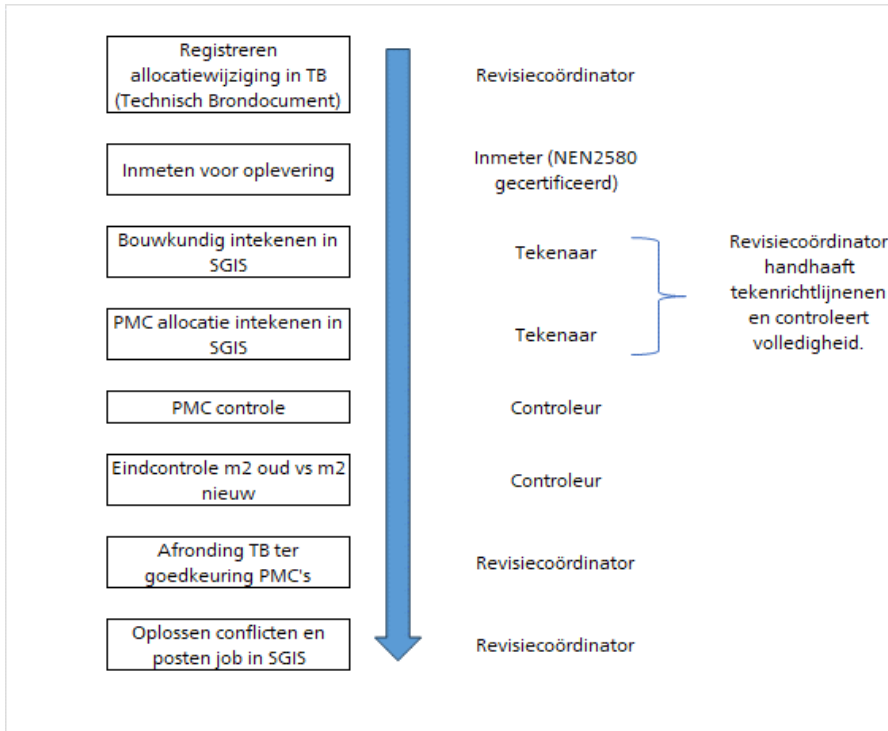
Registreren allocatiewijziging in TB (Technisch Brondocument)

Revisiecoördinator

Inmeten voor oplevering

Inmeter (NEN2580 gecertificeerd)

Bouwkundig intekenen in SGIS

Tekenaar

PMC allocatie intekenen in SGIS

Tekenaar

Revisiecoördinator handhaaft tekenrichtlijnenen en controleert volledigheid.

PMC controle

Controleur

Eindcontrole m2 oud vs m2 nieuw

Controleur

Afronding TB ter goedkeuring PMC's

Revisiecoördinator

Oplossen conflicten en posten job in SGIS

Revisiecoördinator